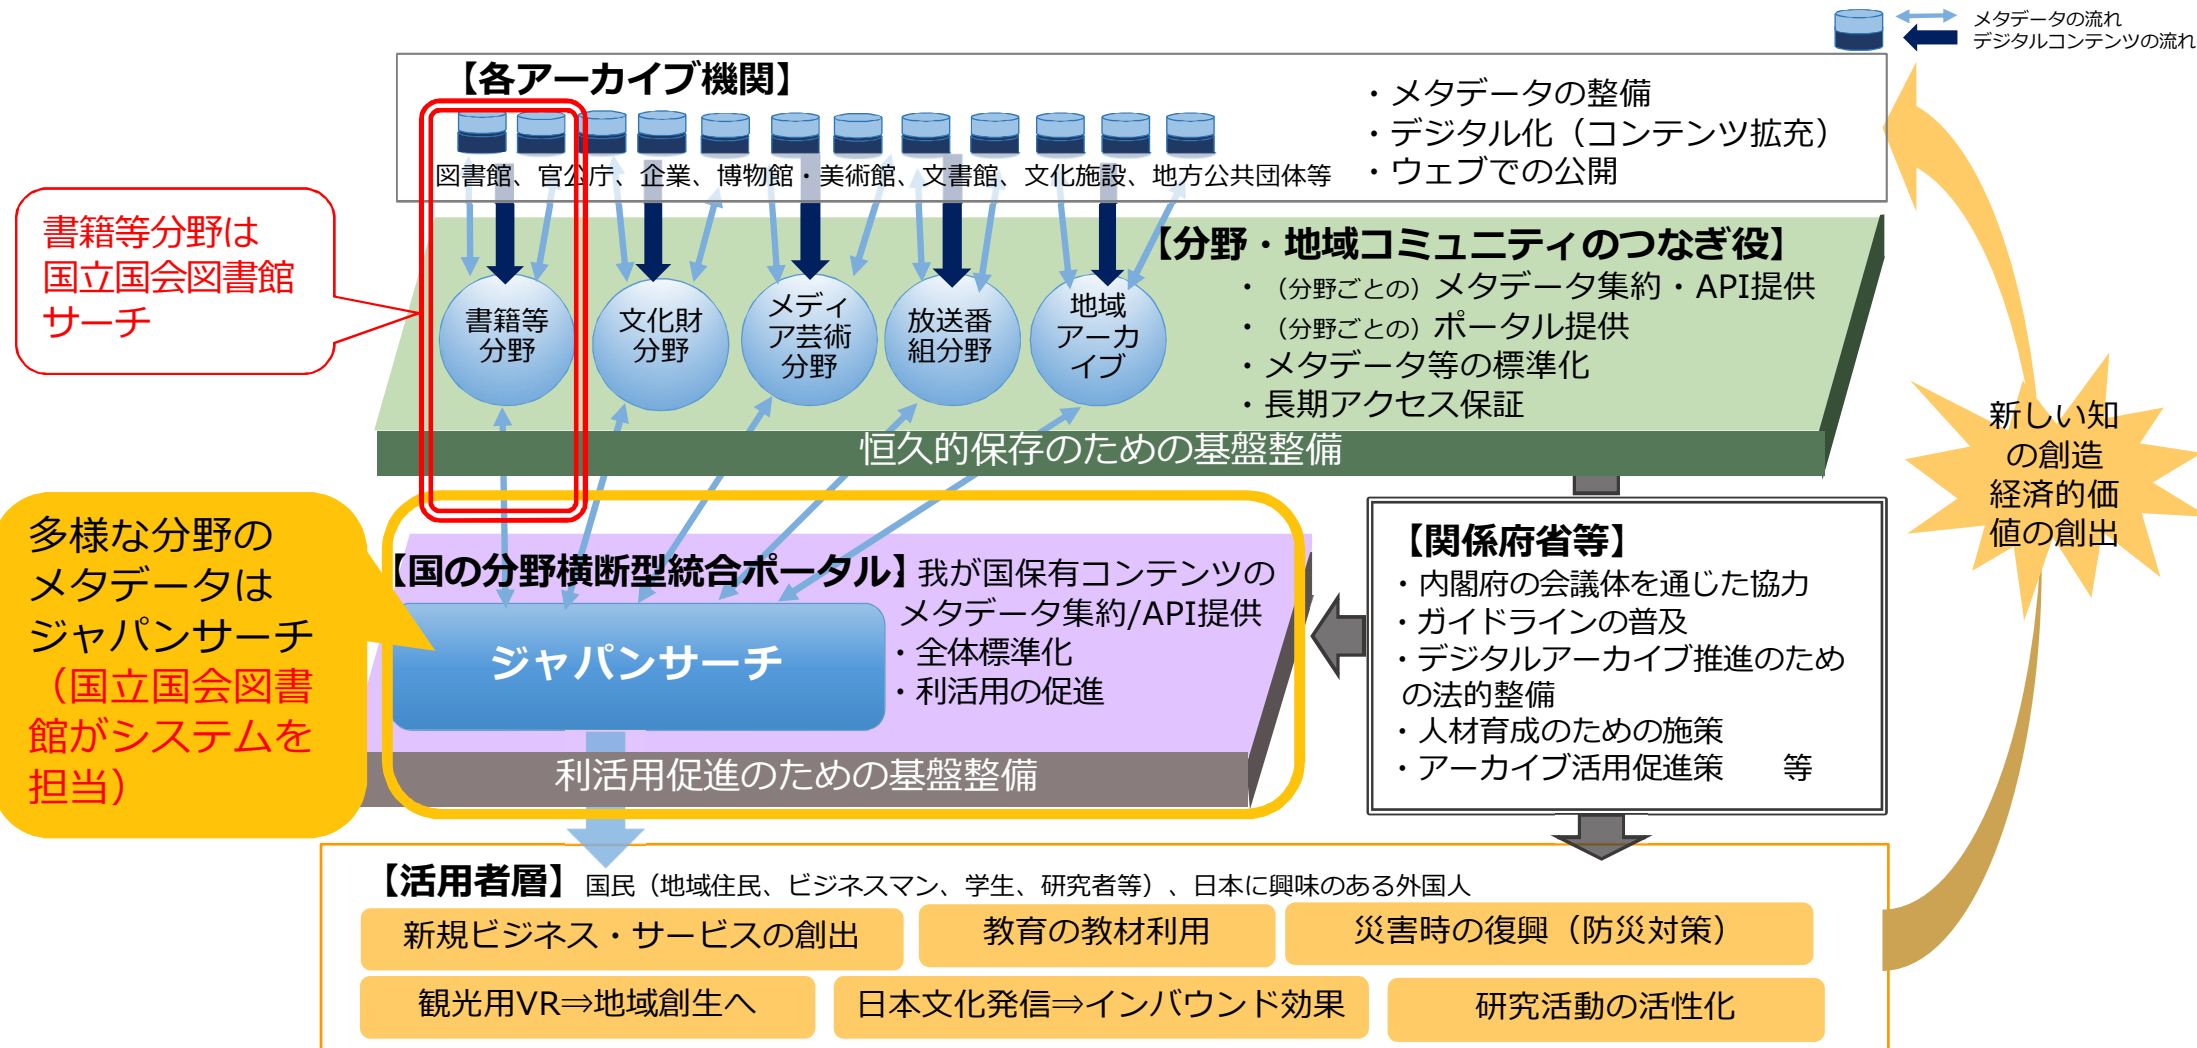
メタデータの流れ
デジタルコンテンツの流れ

【各アーカイブ機関】
図書館、官公庁、企業、博物館・美術館、文書館、文化施設、地方公共団体等

・メタデータの整備
・デジタル化（コンテンツ拡充）
・ウェブでの公開

書籍等分野は
国立国会図書館
サーチ

【分野・地域コミュニティのつなぎ役】
・（分野ごとの）メタデータ集約・API提供
・（分野ごとの）ポータル提供
・メタデータ等の標準化
・長期アクセス保証

書籍等分野
文化財分野
メディア芸術分野
放送番組分野
地域アーカイブ

恒久的保存のための基盤整備

新しい知の創造
経済的価値の創出

多様な分野のメタデータはジャパンサーチ（国立国会図書館がシステムを担当）

【国の分野横断型統合ポータル】我が国保有コンテンツのメタデータ集約/API提供
・全体標準化
・利活用の促進

ジャパンサーチ

利活用促進のための基盤整備

【関係府省等】
・内閣府の会議体を通じた協力
・ガイドラインの普及
・デジタルアーカイブ推進のための法的整備
・人材育成のための施策
・アーカイブ活用促進策　　等

【活用者層】国民（地域住民、ビジネスマン、学生、研究者等）、日本に興味のある外国人

新規ビジネス・サービスの創出
教育の教材利用
災害時の復興（防災対策）
観光用VR⇒地域創生へ
日本文化発信⇒インバウンド効果
研究活動の活性化